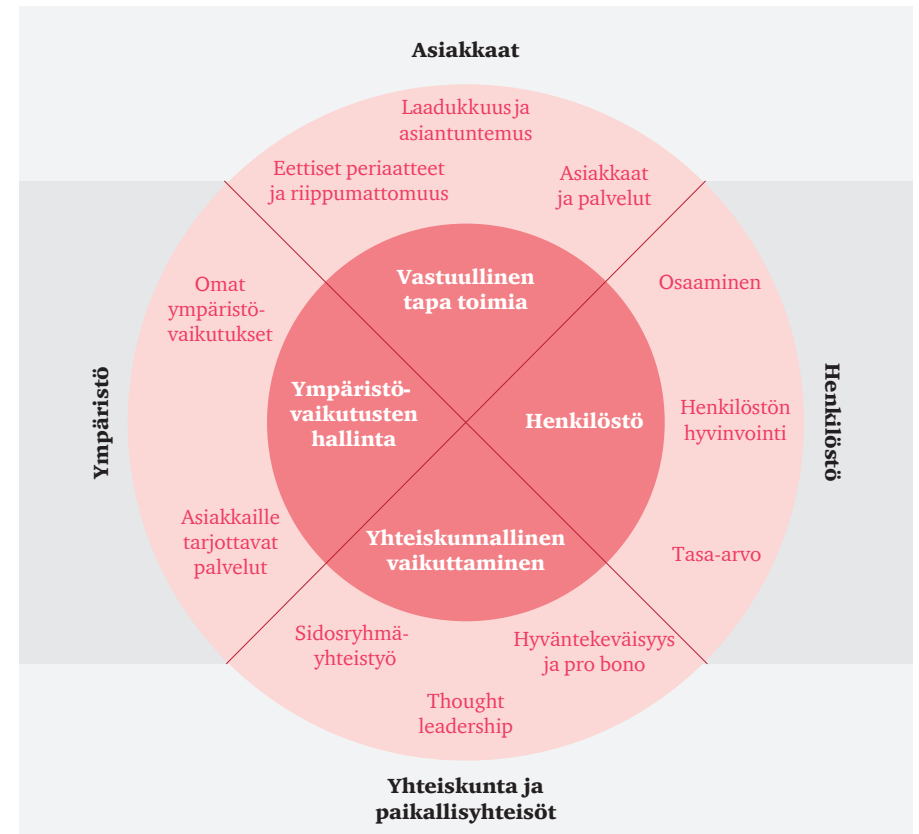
Asiakkaat

Laadukkuus ja asiantuntemus

Eettiset periaatteet ja riippumattomuus

Asiakkaat ja palvelut

Vastuullinen tapa toimia

Omat ympäristö-vaikutukset

Osaaminen

Ympäristö

Ympäristö-vaikutusten hallinta

Henkilöstö

Henkilöstön hyvinvointi

Henkilöstö

Asiakkaille tarjottavat palvelut

Yhteiskunnallinen vaikuttaminen

Tasa-arvo

Sidosryhmä-yhteistyö

Hyväntekeväisyys ja pro bono

Thought leadership

Yhteiskunta ja paikallisyhteisöt